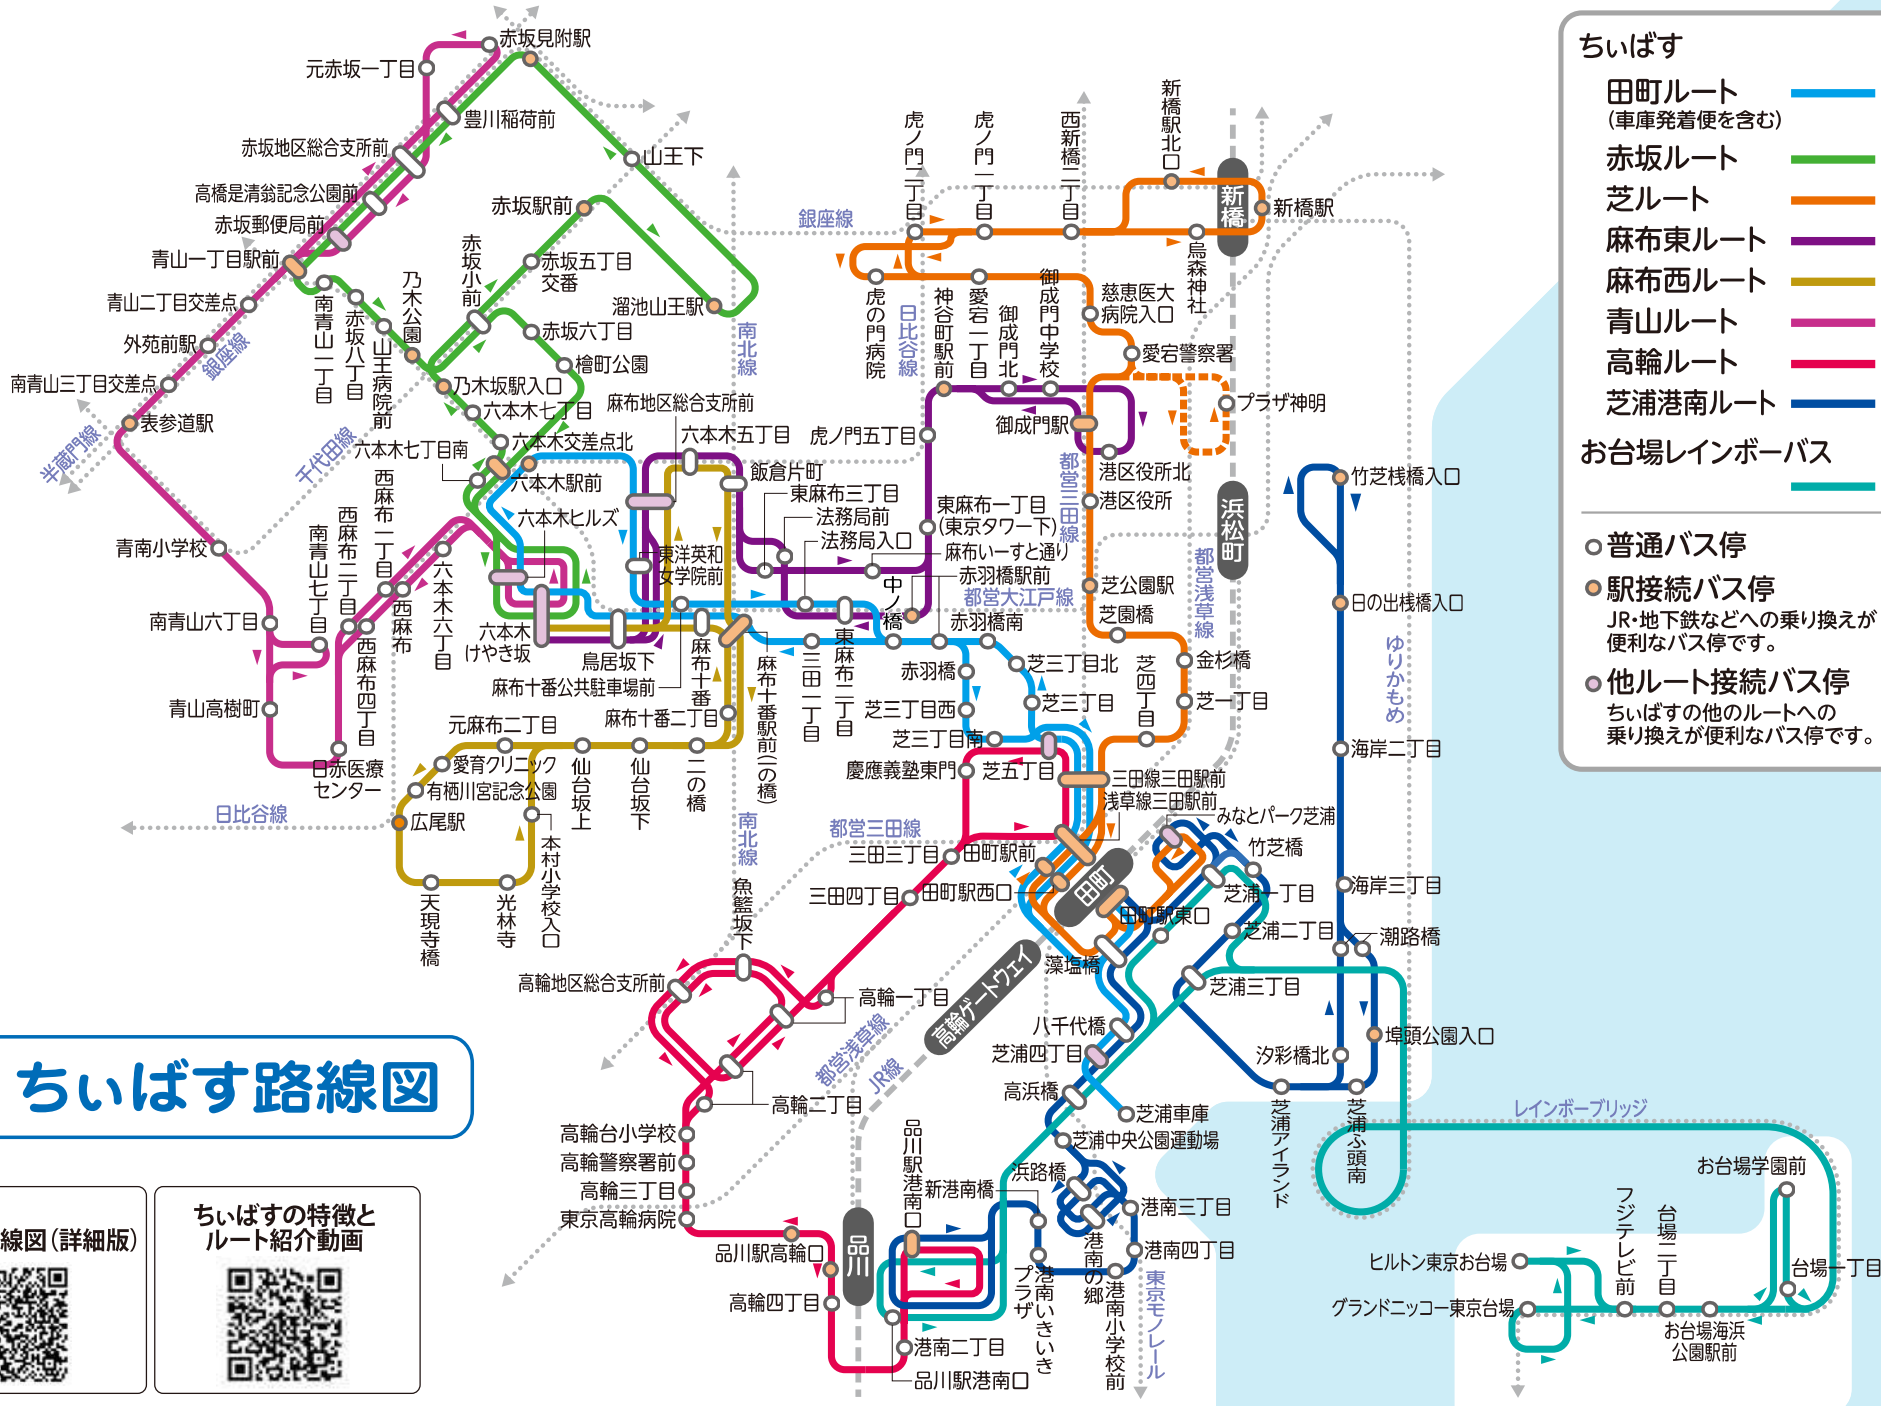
ちぃばす
田町ルート
(車庫発着便を含む)
赤坂ルート
芝ルート
麻布東ルート
麻布西ルート
青山ルート
高輪ルート
芝浦港南ルート
お台場レインボーバス

普通バス停
駅接続バス停
JR・地下鉄などへの乗り換えが便利なバス停です。
他ルート接続バス停
ちぃばすの他のルートへの乗り換えが便利なバス停です。

ちぃばす路線図

線図(詳細版)

ちぃばすの特徴とルート紹介動画

赤坂見附駅
元赤坂一丁目
豊川稲荷前
赤坂地区総合支所前
山王下
高橋是清翁記念公園前
赤坂郵便局前
赤坂駅前
青山一丁目駅前
赤坂五丁目交番
青山二丁目交差点
溜池山王駅
赤坂六丁目
外苑前駅
檜町公園
南青山三丁目交差点
乃木坂駅入口
表参道駅
六本木七丁目
麻布地区総合支所前
六本木交差点北
六本木七丁目南
六本木駅前
六本木ヒルズ
青南小学校
南青山六丁目
青山高樹町
日赤医療センター
広尾駅
有栖川宮記念公園
愛育クリニック
元麻布二丁目
天現寺橋
光林寺
本村小学校入口
仙台坂上
仙台坂下
二の橋
麻布十番二丁目
麻布十番公共駐車場前
鳥居坂下
六本木けやき坂
東洋英和女学院前
六本木五丁目
虎ノ門五丁目
飯倉片町
東麻布三丁目
法務局前
法務局入口
東麻布一丁目(東京タワー下)
麻布いーすと通り
赤羽橋駅前
赤羽橋南
中ノ橋
赤羽橋
芝三丁目西
芝三丁目南
芝三丁目北
芝三丁目
芝五丁目
慶應義塾東門
三田一丁目
東麻布二丁目
麻布十番駅前(一の橋)
麻布十番
南青山一丁目
赤坂八丁目
山王病院前
乃木公園
赤坂小前
西麻布一丁目
西麻布二丁目
南青山七丁目
西麻布
西麻布四丁目
六本木六丁目
虎ノ門二丁目
虎ノ門一丁目
西新橋二丁目
新橋駅北口
新橋
新橋駅
烏森神社
虎の門病院
神谷町駅前
愛宕一丁目
御成門北
御成門中学校
慈恵医大病院入口
愛宕警察署
プラザ神明
御成門駅
港区役所北
港区役所
芝公園駅
芝園橋
金杉橋
芝一丁目
芝四丁目
浜松町
竹芝桟橋入口
日の出桟橋入口
海岸二丁目
海岸三丁目
潮路橋
埠頭公園入口
汐彩橋北
芝浦アイランド
芝浦ふ頭南
三田線三田駅前
浅草線三田駅前
みなとパーク芝浦
竹芝橋
芝浦一丁目
田町駅東口
芝浦二丁目
芝浦三丁目
田町
田町駅前
三田三丁目
三田四丁目
田町駅西口
藻塩橋
八千代橋
芝浦四丁目
高浜橋
芝浦車庫
芝浦中央公園運動場
浜路橋
港南三丁目
港南四丁目
港南の郷
港南小学校前
港南いきいきプラザ
新港南橋
品川駅港南口
港南二丁目
品川駅港南口
品川
品川駅高輪口
高輪四丁目
東京高輪病院
高輪三丁目
高輪警察署前
高輪台小学校
高輪二丁目
高輪一丁目
高輪地区総合支所前
魚籃坂下
お台場学園前
台場一丁目
台場二丁目
フジテレビ前
ヒルトン東京お台場
グランドニッコー東京台場
お台場海浜公園駅前
レインボーブリッジ
ゆりかもめ
東京モノレール
高輪ゲートウェイ
銀座線
南北線
日比谷線
都営三田線
都営大江戸線
都営浅草線
半蔵門線
千代田線
JR線